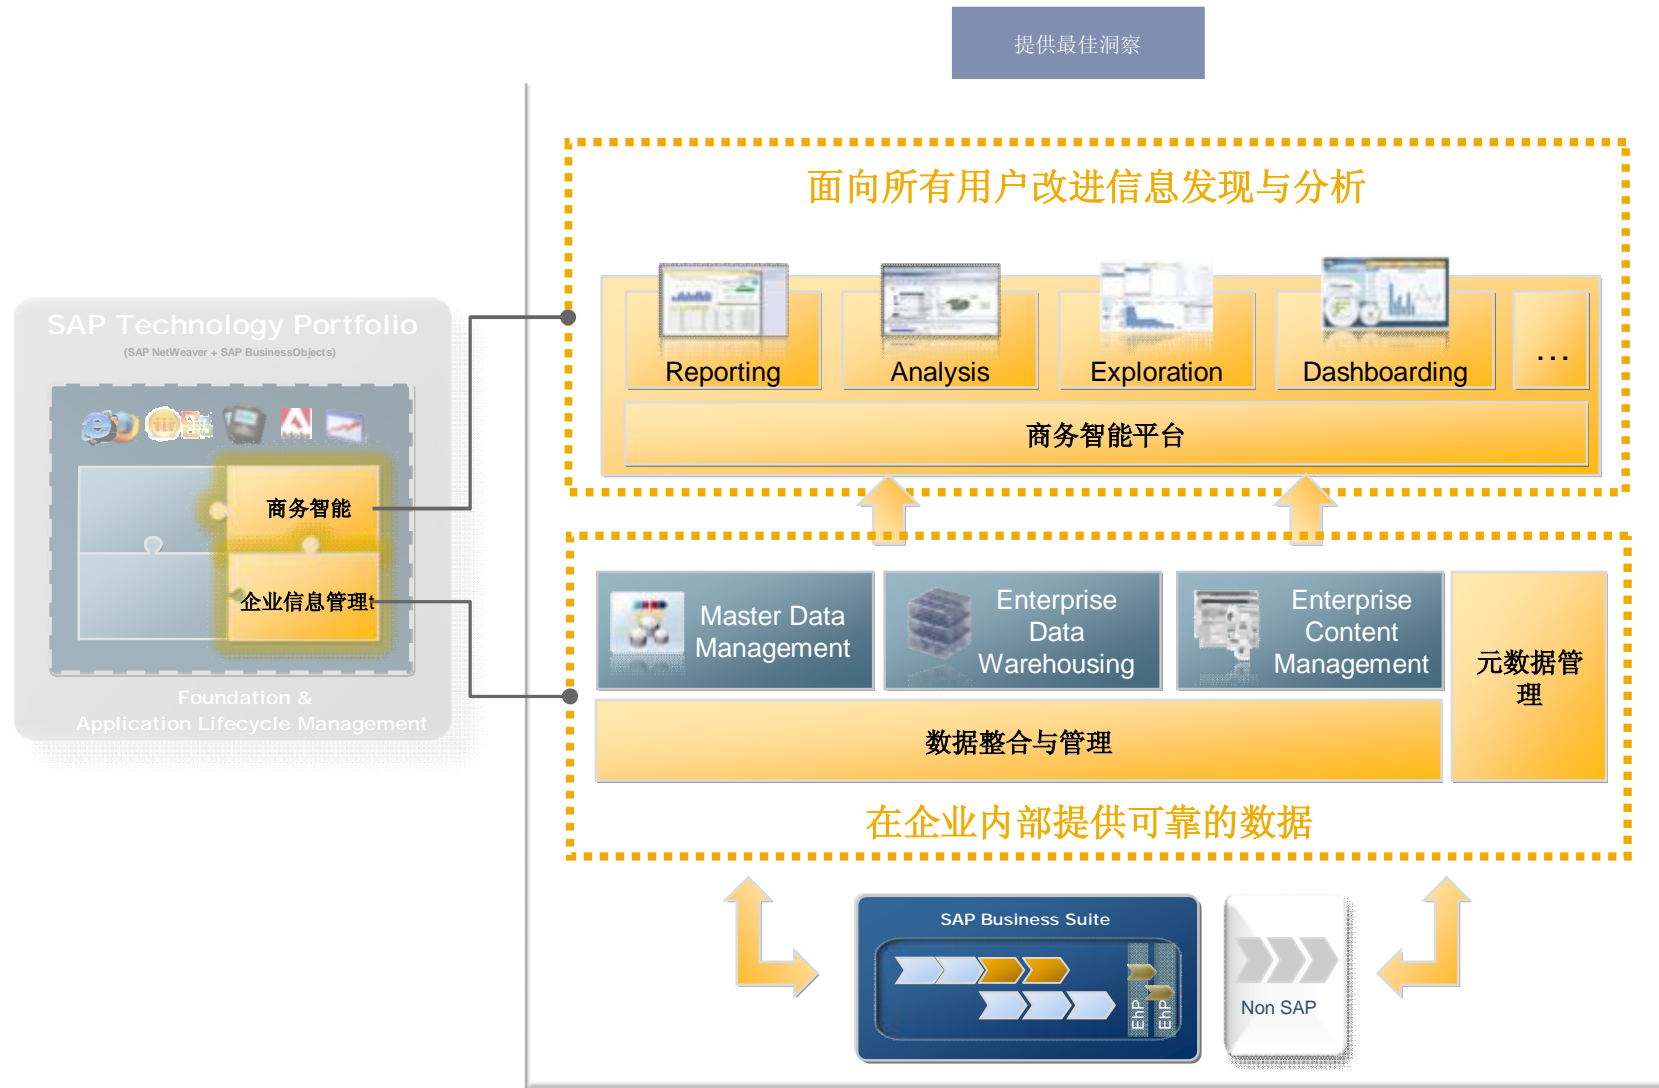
提供最佳洞察

SAP Technology Portfolio
(SAP NetWeaver + SAP BusinessObjects)

商务智能

企业信息管理

Foundation & Application Lifecycle Management

面向所有用户改进信息发现与分析

Reporting

Analysis

Exploration

Dashboarding

...

商务智能平台

Master Data Management

Enterprise Data Warehousing

Enterprise Content Management

元数据管理

数据整合与管理

在企业内部提供可靠的数据

SAP Business Suite

EhP

EhP

Non SAP